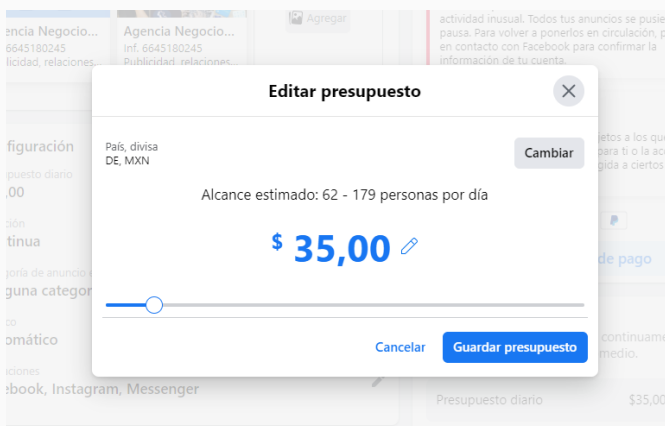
gencia Negocio...
6645180245
licidad, relaciones...

Agencia Negocio...
Inf. 6645180245
Publicidad, relaciones...

Agregar

actividad inusual. Todos tus anuncios se pusi
pausa. Para volver a ponerlos en circulación, p
en contacto con Facebook para confirmar la
información de tu cuenta.

figuración
puesto diario
ción
tinua
goría de anuncio
guna categor
co
omático
aciones
ebook, Instagram, Messenger

ietos a los que
para ti o la ac
igida a ciertos

de pago

continuam
medio.

Presupuesto diario
$35,00

Editar presupuesto

País, divisa
DE, MXN

Cambiar

Alcance estimado: 62 - 179 personas por día

$ 35,00

Cancelar
Guardar presupuesto